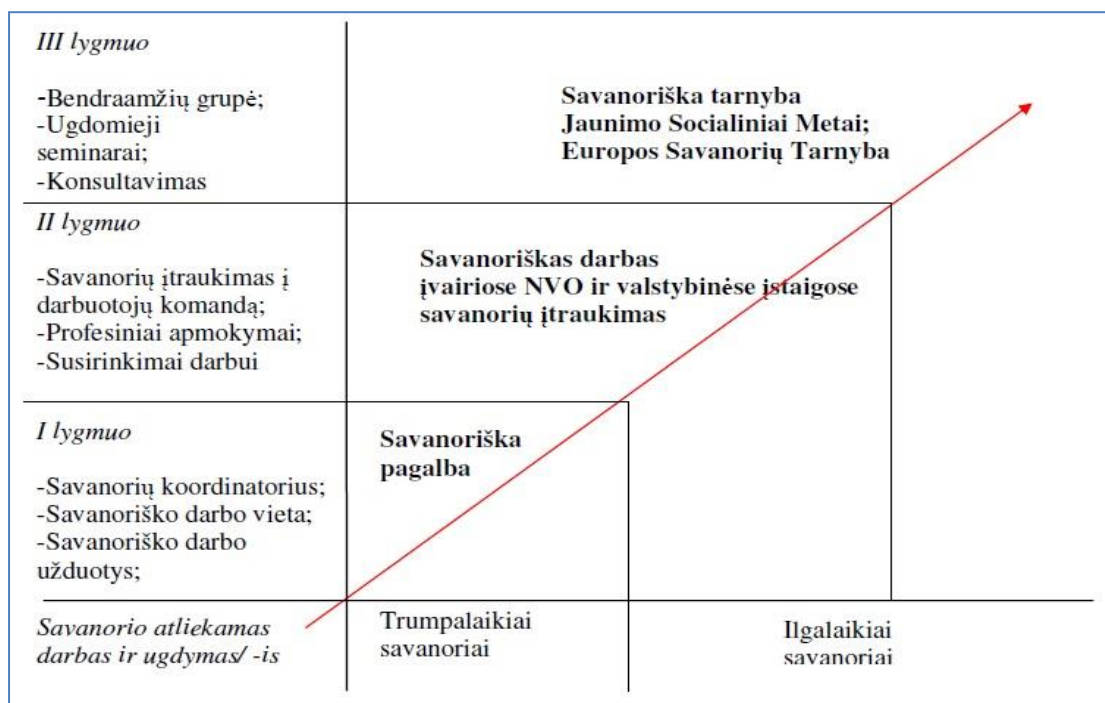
III lygmuo

-Bendraamžių grupė;
-Ugdomieji seminarai;
-Konsultavimas

Savanoriška tarnyba
Jaunimo Socialiniai Metai;
Europos Savanorių Tarnyba

II lygmuo

-Savanorių įtraukimas į darbuotojų komandą;
-Profesiniai apmokymai;
-Susirinkimai darbui

Savanoriškas darbas
įvairiose NVO ir valstybinėse įstaigose
savanorių įtraukimas

I lygmuo

-Savanorių koordinatorius;
-Savanoriško darbo vieta;
-Savanoriško darbo užduotys;

Savanoriška pagalba

Savanorio atliekamas darbas ir ugdymas/ -is

Trumpalaikiai savanoriai

Ilgalaikiai savanoriai